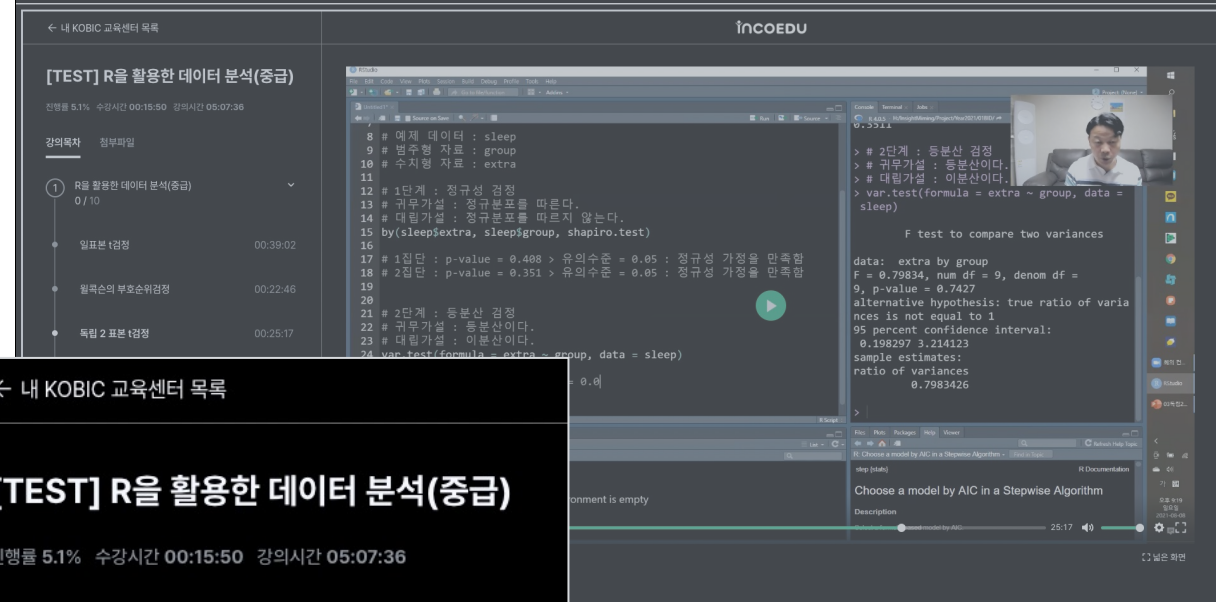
← 내 KOBIC 교육센터 목록

[TEST] R을 활용한 데이터 분석(중급)

진행률 5.1% 수강시간 00:15:50 강의시간 05:07:36

강의목차 첨부파일

1 R을 활용한 데이터 분석(중급)
0 / 10

일표본 t검정 00:39:02

윌콕슨의 부호순위검정 00:22:46

독립 2 표본 t검정 00:25:17

INCOEDU

8 # 예제 데이터 : sleep
9 # 범주형 자료 : group
10 # 수치형 자료 : extra
11
12 # 1단계 : 정규성 검정
13 # 귀무가설 : 정규분포를 따른다.
14 # 대립가설 : 정규분포를 따르지 않는다.
15 by(sleep$extra, sleep$group, shapiro.test)
16
17 # 1집단 : p-value = 0.408 > 유의수준 = 0.05 : 정규성 가정을 만족함
18 # 2집단 : p-value = 0.351 > 유의수준 = 0.05 : 정규성 가정을 만족함
19
20
21 # 2단계 : 등분산 검정
22 # 귀무가설 : 등분산이다.
23 # 대립가설 : 이분산이다.
24 var.test(formula = extra ~ group, data = sleep)
= 0.0

0.3511

> # 2단계 : 등분산 검정
> # 귀무가설 : 등분산이다.
> # 대립가설 : 이분산이다.
> var.test(formula = extra ~ group, data = sleep)

F test to compare two variances

data: extra by group
F = 0.79834, num df = 9, denom df = 9, p-value = 0.7427
alternative hypothesis: true ratio of variances is not equal to 1
95 percent confidence interval:
0.198297 3.214123
sample estimates:
ratio of variances
0.7983426

>

ronment is empty

step {stats} R Documentation
Choose a model by AIC in a Stepwise Algorithm
Description

25:17

넓은 화면

← 내 KOBIC 교육센터 목록

[TEST] R을 활용한 데이터 분석(중급)

진행률 5.1% 수강시간 00:15:50 강의시간 05:07:36